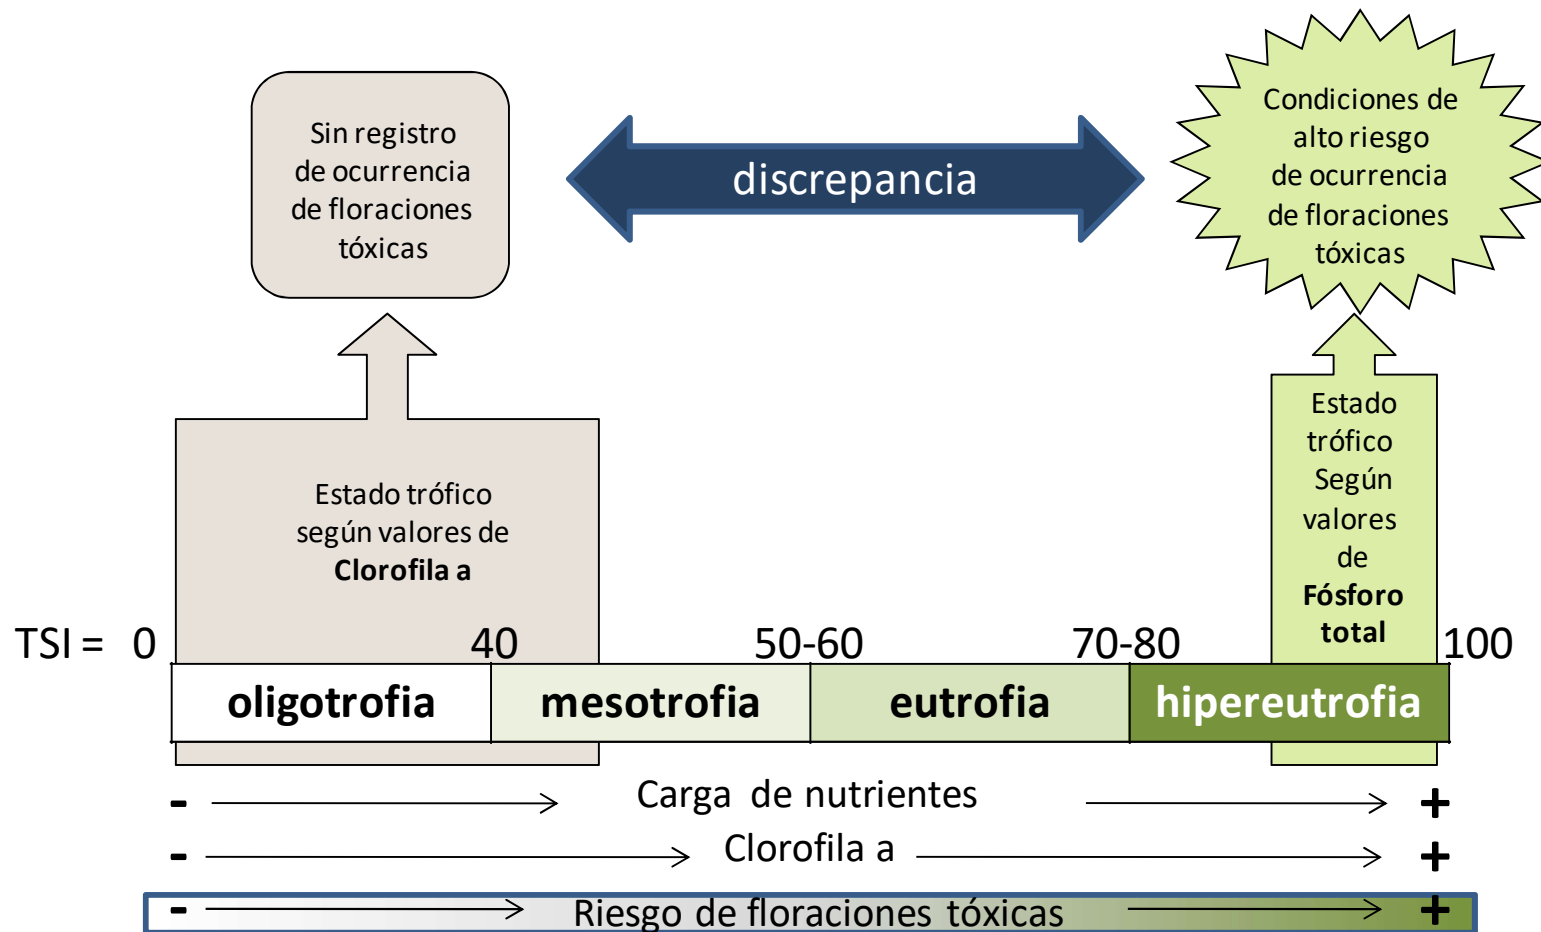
Sin registro de ocurrencia de floraciones tóxicas

discrepancia

Condiciones de alto riesgo de ocurrencia de floraciones tóxicas

Estado trófico según valores de **Clorofila a**

Estado trófico Según valores de **Fósforo total**

TSI = 0 40 50-60 70-80 100

| oligotrofia | mesotrofia | eutrofia | hipereutrofia |
|---|---|---|---|

- Carga de nutrientes +
- Clorofila a +
- Riesgo de floraciones tóxicas +